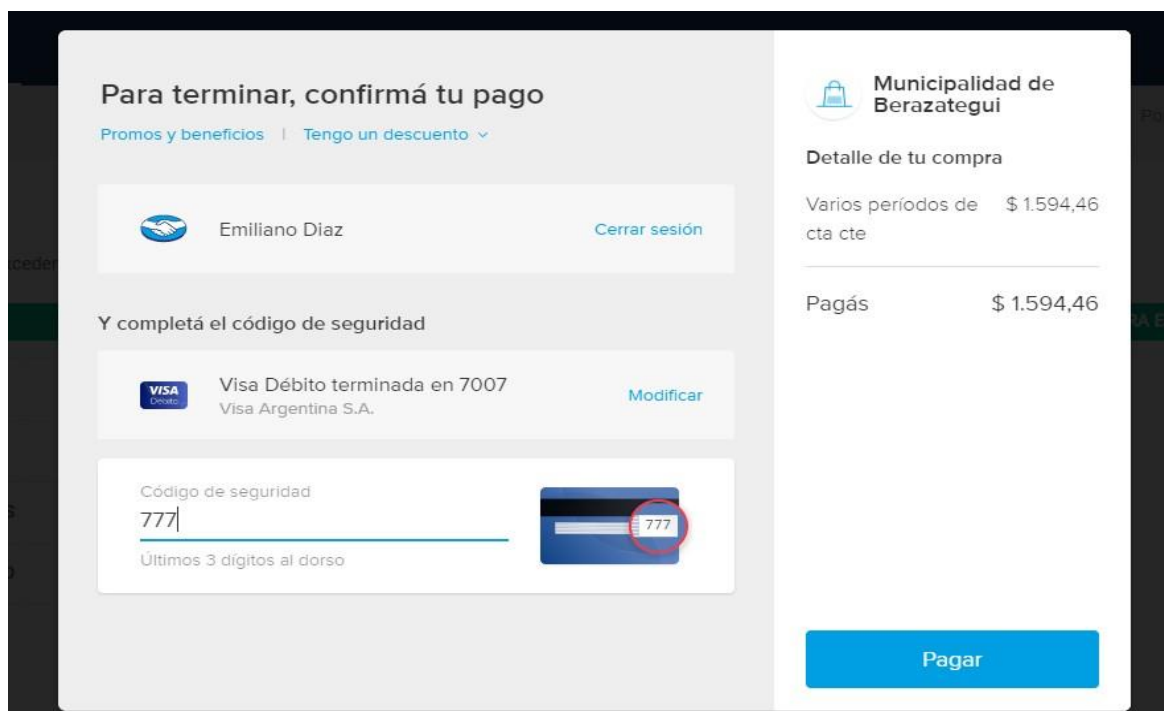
Para terminar, confirmá tu pago

Promos y beneficios | Tengo un descuento

Emiliano Diaz

Cerrar sesión

Y completá el código de seguridad

VISA Débito

Visa Débito terminada en 7007

Visa Argentina S.A.

Modificar

Código de seguridad

777

Últimos 3 dígitos al dorso

777

Municipalidad de Berazategui

Detalle de tu compra

Varios períodos de cta cte

$ 1.594,46

Pagás

$ 1.594,46

Pagar